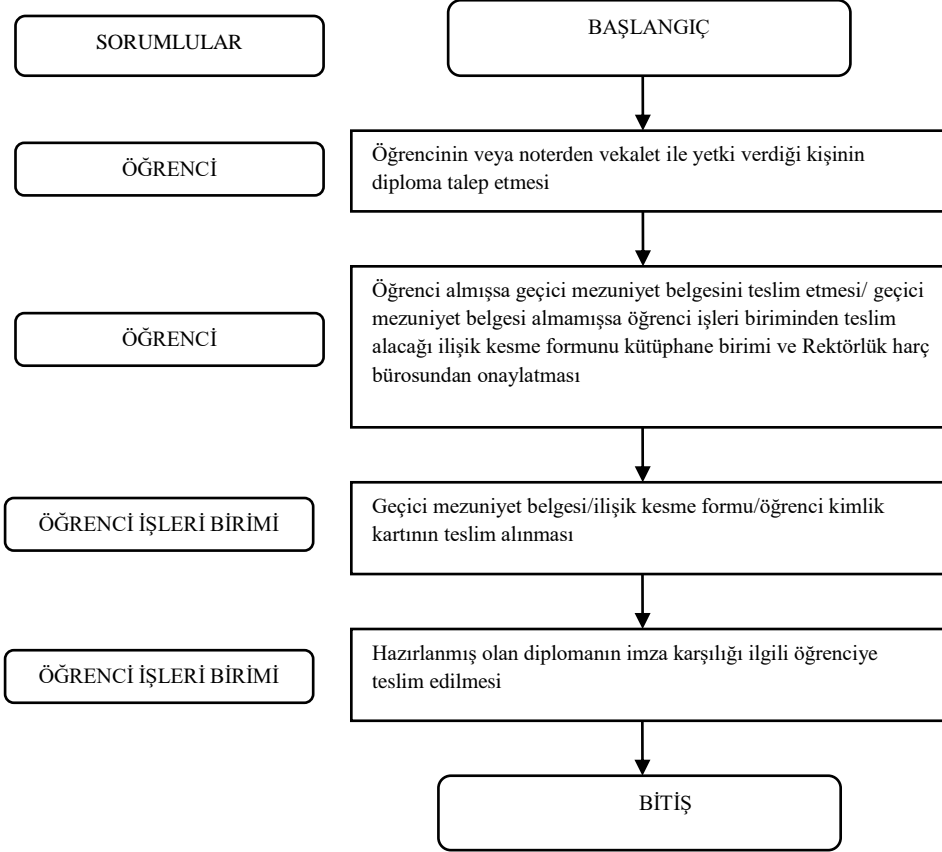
SORUMLULAR

BAŞLANGIÇ

ÖĞRENCİ

Öğrencinin veya noterden vekalet ile yetki verdiği kişinin diploma talep etmesi

ÖĞRENCİ

Öğrenci almışsa geçici mezuniyet belgesini teslim etmesi/ geçici mezuniyet belgesi almamışsa öğrenci işleri biriminden teslim alacağı ilişik kesme formunu kütüphane birimi ve Rektörlük harç bürosundan onaylatması

ÖĞRENCİ İŞLERİ BİRİMİ

Geçici mezuniyet belgesi/ilişik kesme formu/öğrenci kimlik kartının teslim alınması

ÖĞRENCİ İŞLERİ BİRİMİ

Hazırlanmış olan diplomanın imza karşılığı ilgili öğrenciye teslim edilmesi

BİTİŞ